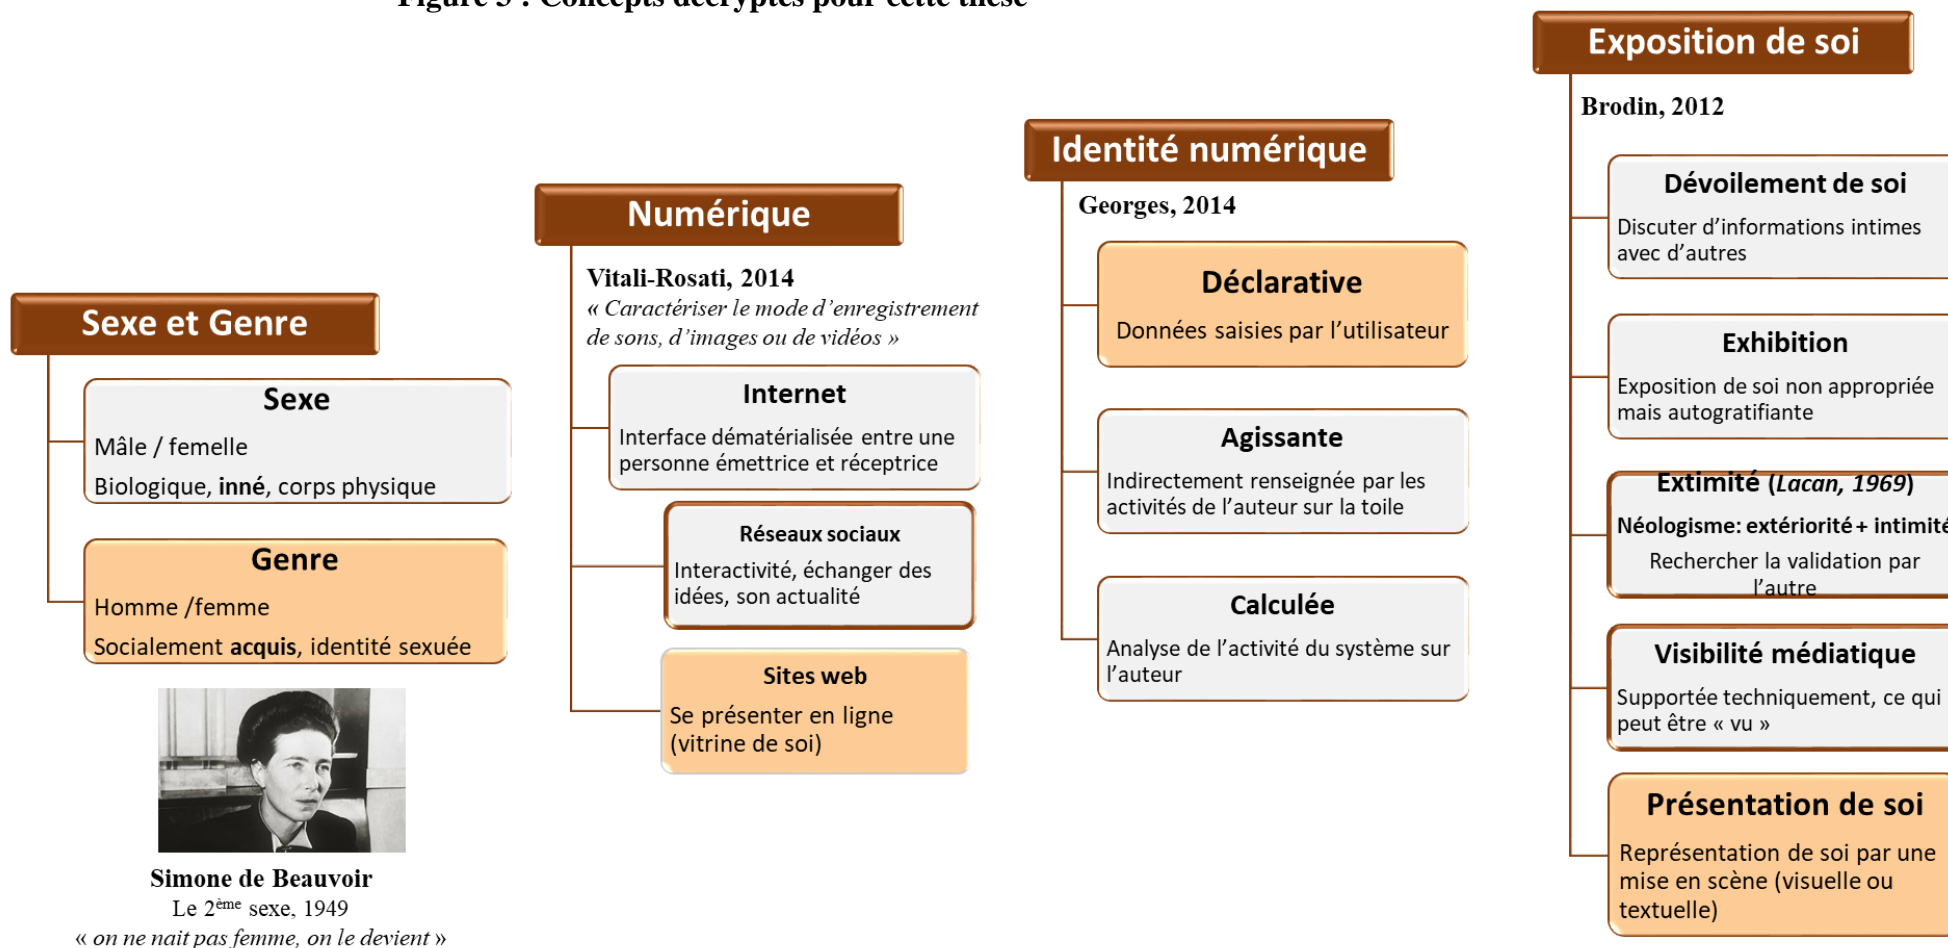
Figure 5 : Concepts décryptés pour cette thèse

Sexe et Genre

Sexe
Mâle / femelle
Biologique, **inné**, corps physique

Genre
Homme /femme
Socialement **acquis**, identité sexuée

Simone de Beauvoir
Le 2$^{ème}$ sexe, 1949
« on ne nait pas femme, on le devient »

Numérique

Vitali-Rosati, 2014
« Caractériser le mode d'enregistrement de sons, d'images ou de vidéos »

Internet
Interface dématérialisée entre une personne émettrice et réceptrice

Réseaux sociaux
Interactivité, échanger des idées, son actualité

Sites web
Se présenter en ligne (vitrine de soi)

Identité numérique

Georges, 2014

Déclarative
Données saisies par l'utilisateur

Agissante
Indirectement renseignée par les activités de l'auteur sur la toile

Calculée
Analyse de l'activité du système sur l'auteur

Exposition de soi

Brodin, 2012

Dévoilement de soi
Discuter d'informations intimes avec d'autres

Exhibition
Exposition de soi non appropriée mais autogratifiante

Extimité (Lacan, 1969)
Néologisme: extériorité + intimité
Rechercher la validation par l'autre

Visibilité médiatique
Supportée techniquement, ce qui peut être « vu »

Présentation de soi
Représentation de soi par une mise en scène (visuelle ou textuelle)